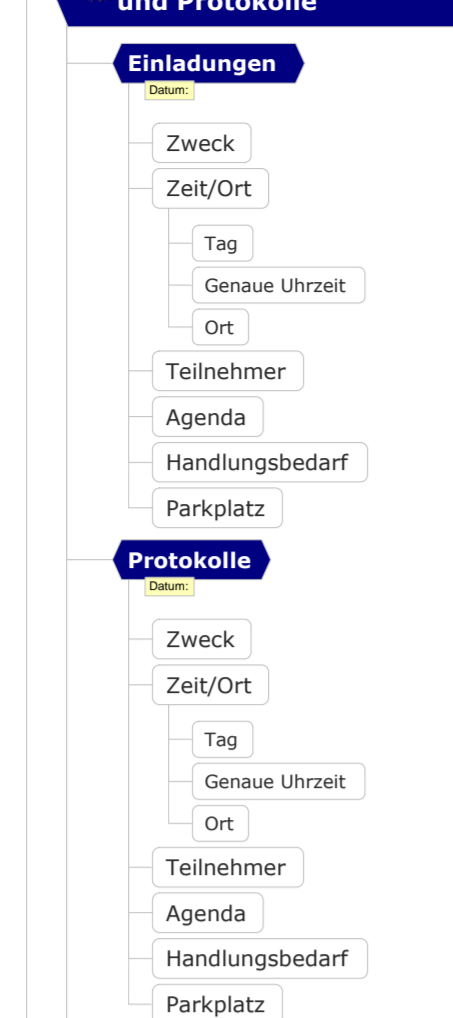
und Protokolle

Einladungen
Datum:
Zweck
Zeit/Ort
Tag
Genaue Uhrzeit
Ort
Teilnehmer
Agenda
Handlungsbedarf
Parkplatz

Protokolle
Datum:
Zweck
Zeit/Ort
Tag
Genaue Uhrzeit
Ort
Teilnehmer
Agenda
Handlungsbedarf
Parkplatz